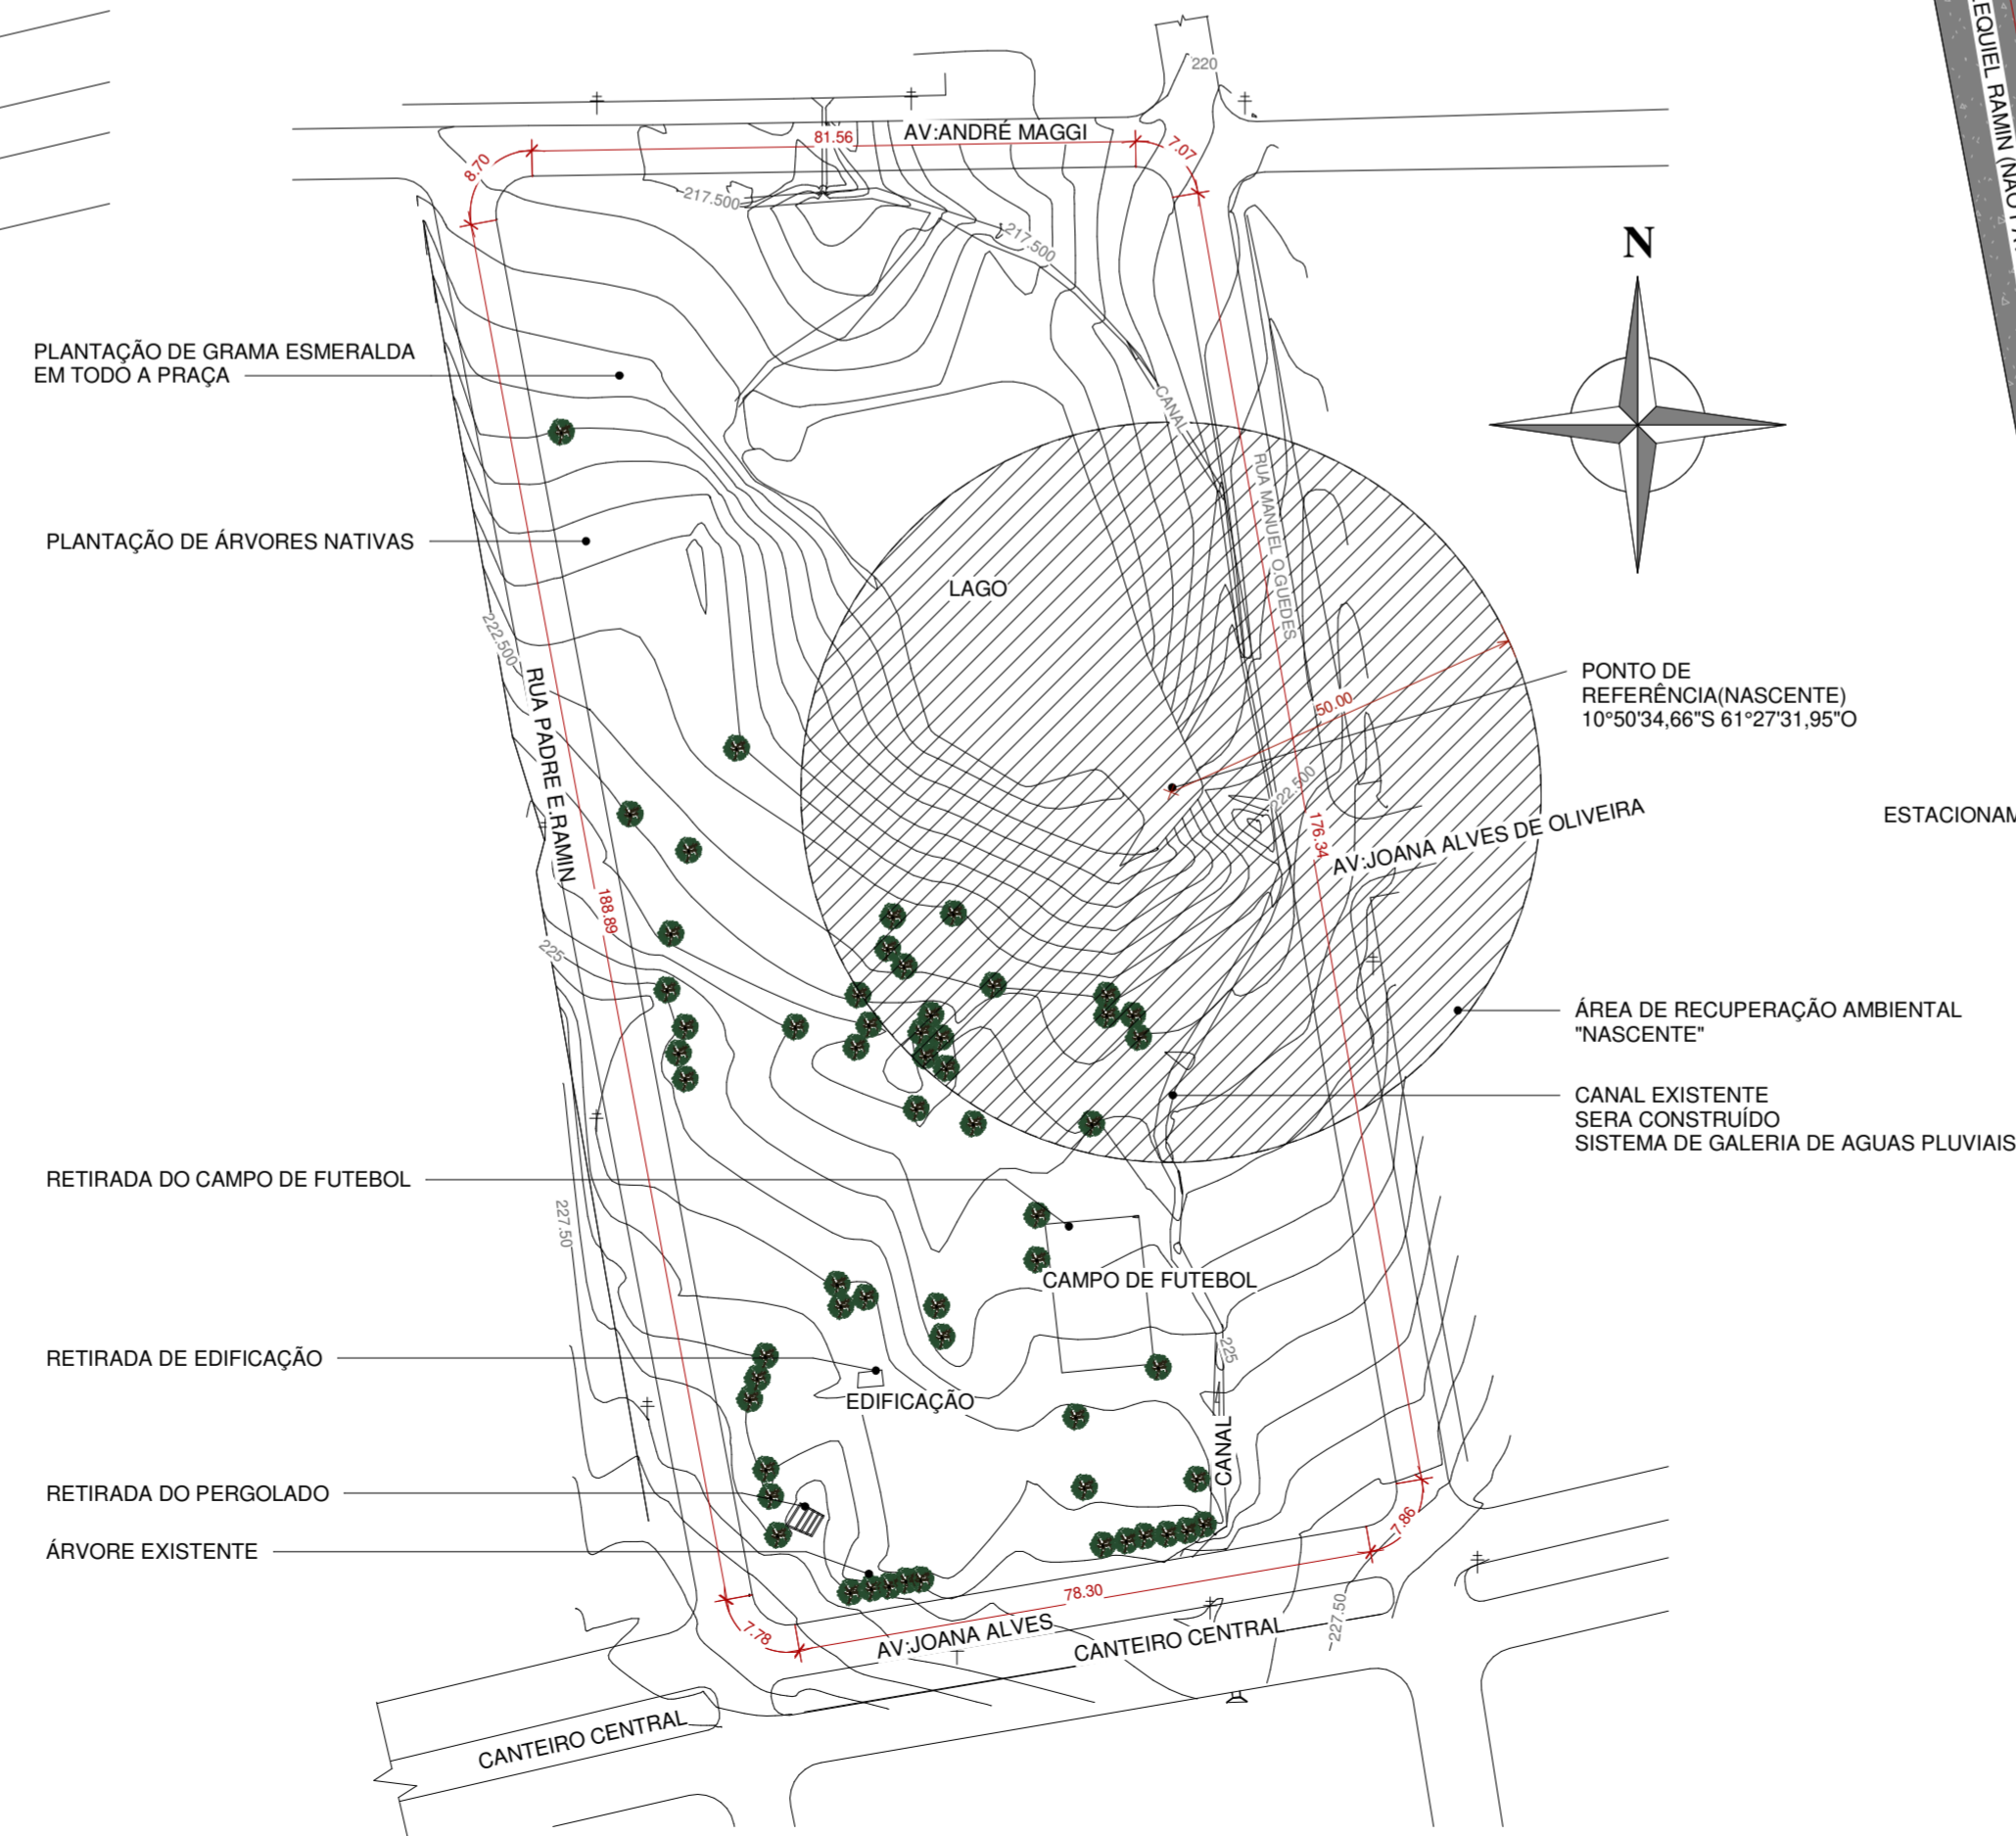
EQUIEL RAMIN (NAO

220

AV:ANDRÉ MAGGI

81.56

8.70

7.07

217.500

217.500

N

PLANTAÇÃO DE GRAMA ESMERALDA EM TODO A PRAÇA

CANAL

RUA MANUEL O.GUEDES

PLANTAÇÃO DE ÁRVORES NATIVAS

LAGO

222.500

RUA PADRE E.RAMIN

PONTO DE REFERÊNCIA(NASCENTE) 10°50'34,66"S 61°27'31,95"O

50.00

222.500

176.34

AV:JOANA ALVES DE OLIVEIRA

ESTACIONAM

188.89

225

ÁREA DE RECUPERAÇÃO AMBIENTAL "NASCENTE"

CANAL EXISTENTE SERA CONSTRUÍDO SISTEMA DE GALERIA DE AGUAS PLUVIAIS

RETIRADA DO CAMPO DE FUTEBOL

227.50

CAMPO DE FUTEBOL

225

RETIRADA DE EDIFICAÇÃO

EDIFICAÇÃO

CANAL

RETIRADA DO PERGOLADO

ÁRVORE EXISTENTE

7.86

78.30

7.78

227.50

AV:JOANA ALVES

CANTEIRO CENTRAL

CANTEIRO CENTRAL